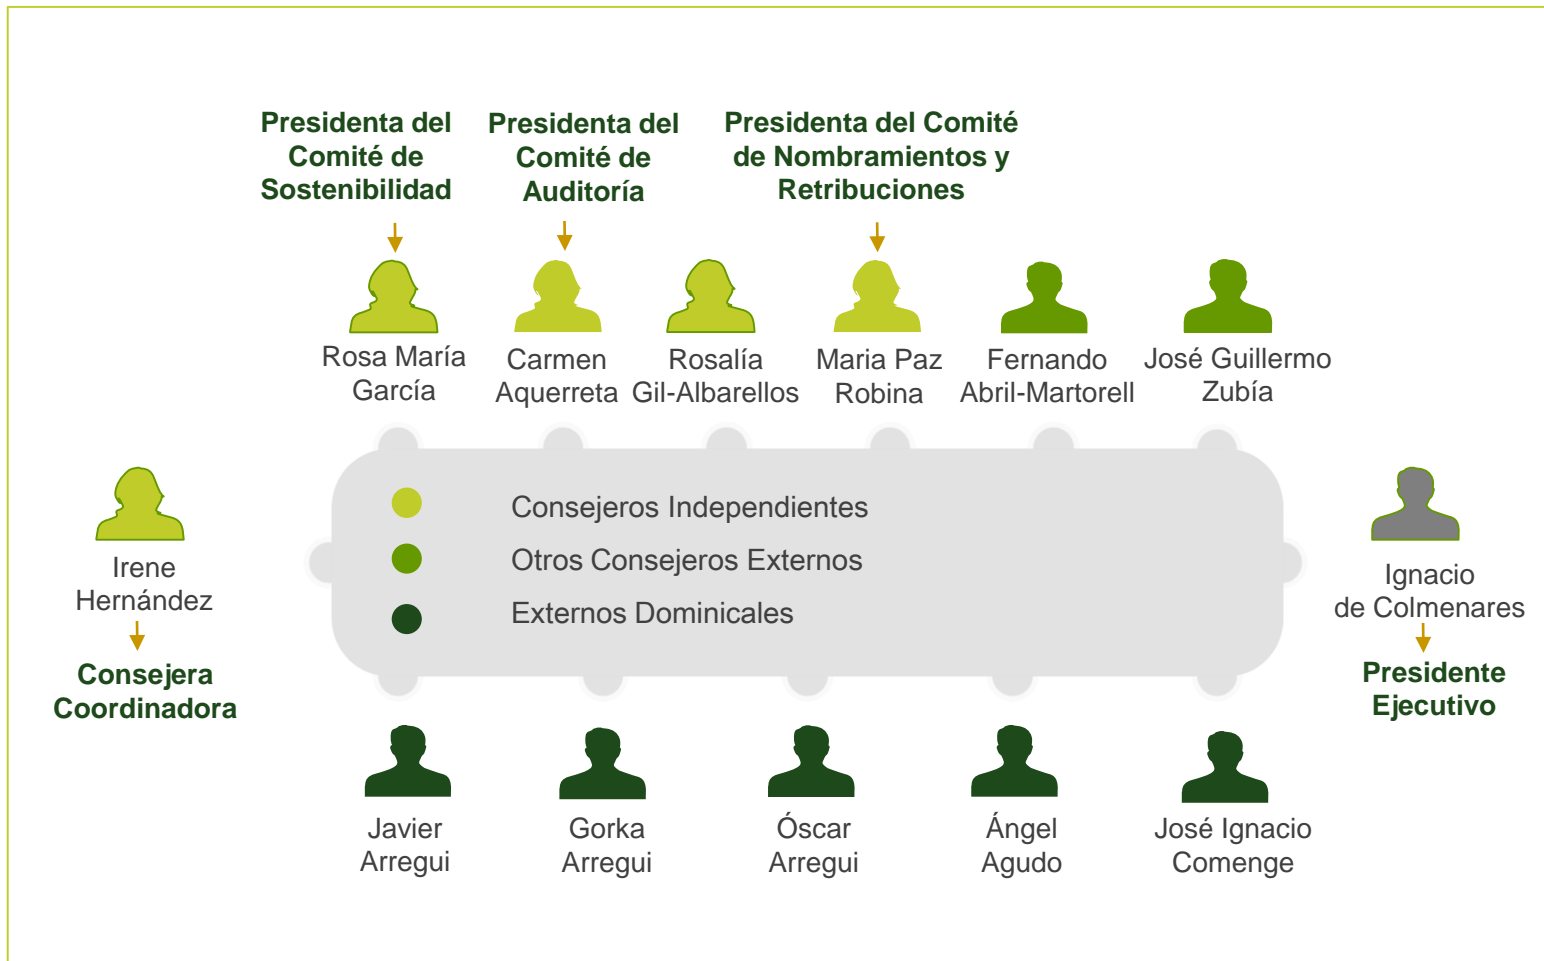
Presidenta del Comité de Sostenibilidad

Presidenta del Comité de Auditoría

Presidenta del Comité de Nombramientos y Retribuciones

Rosa María García

Carmen Aquerreta

Rosalía Gil-Albarellos

Maria Paz Robina

Fernando Abril-Martorell

José Guillermo Zubía

Irene Hernández

Consejera Coordinadora

Consejeros Independientes

Otros Consejeros Externos

Externos Dominicales

Ignacio de Colmenares

Presidente Ejecutivo

Javier Arregui

Gorka Arregui

Óscar Arregui

Ángel Agudo

José Ignacio Comenge